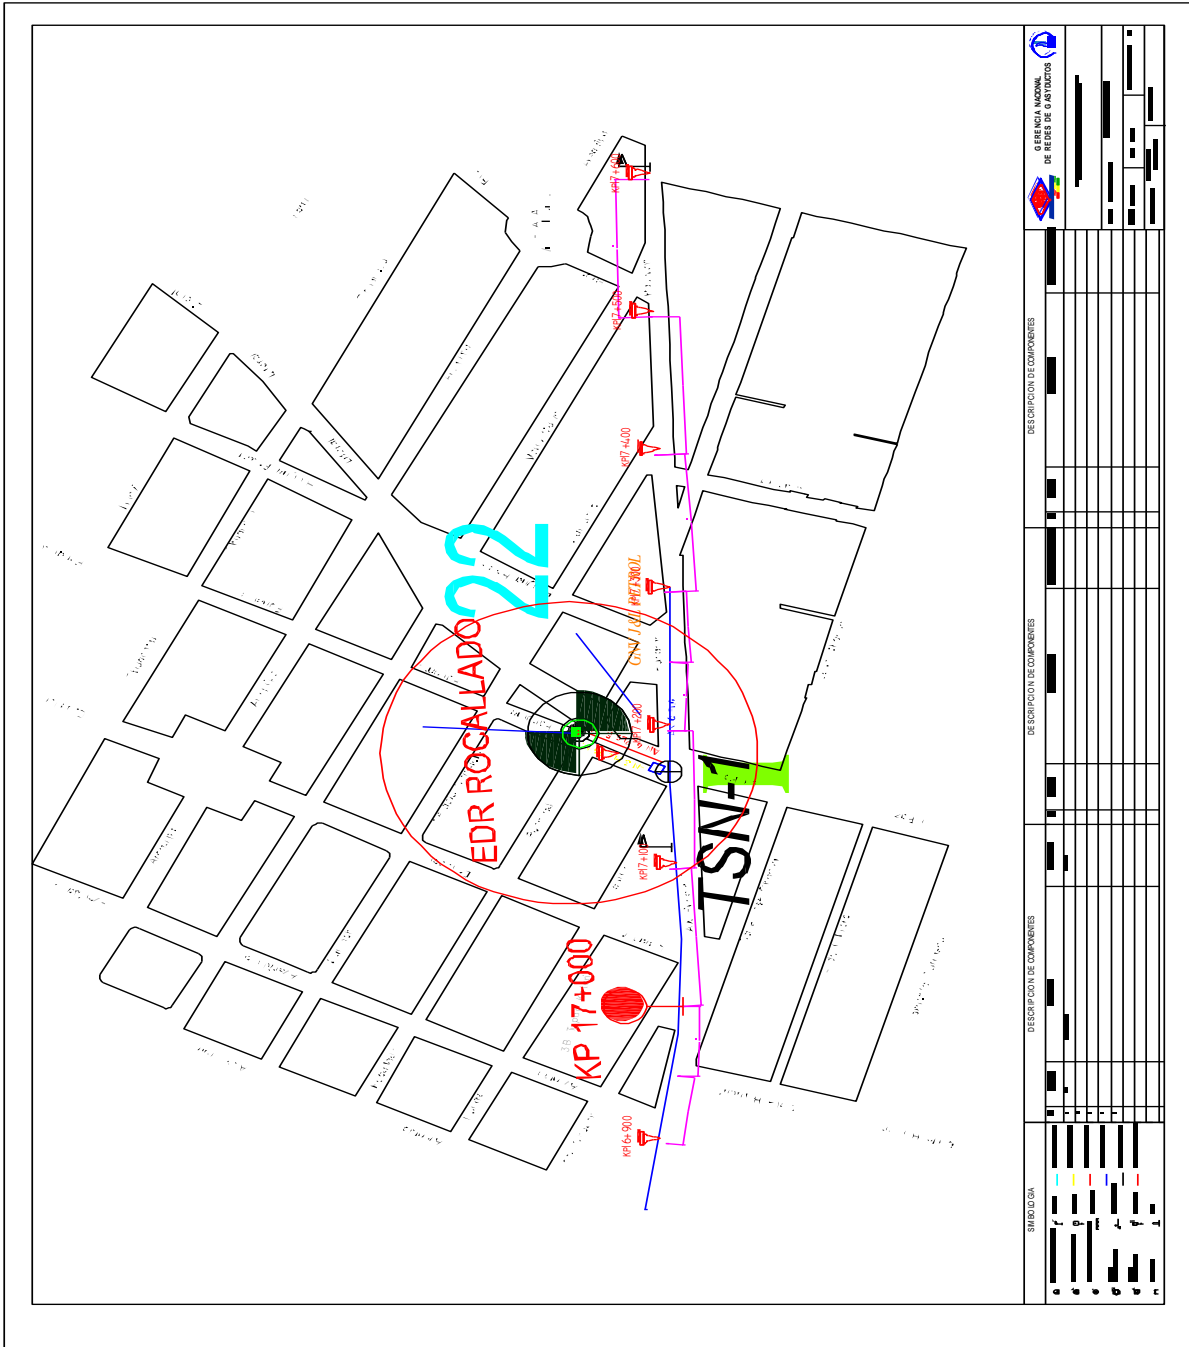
KP17+600

KP17+500

KP17+400

22

EDR ROCALLADO

KP17+200

KP17+100

TSN-1

KP 17+000

KP16+900

GERENCIA NACIONAL DE REDES DE GASODUCTOS

DESCRIPCION DE COMPONENTES

DESCRIPCION DE COMPONENTES

DESCRIPCION DE COMPONENTES

SIMBOLOGIA